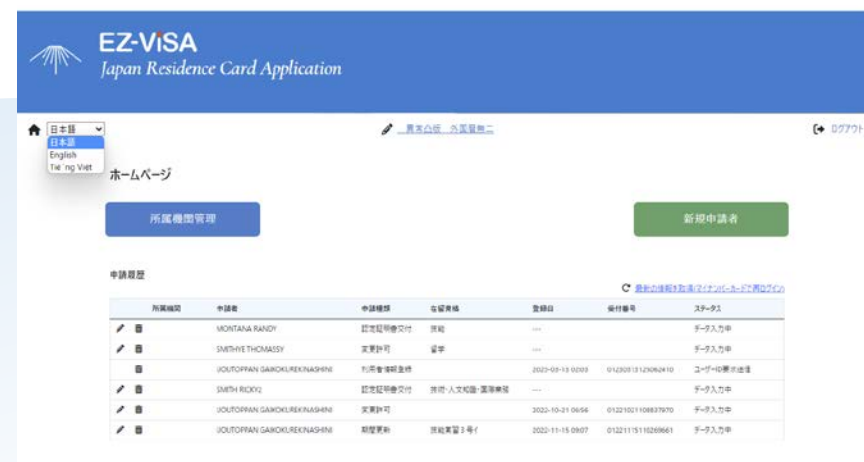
EZ-VISA
Japan Residence Card Application

日本語
日本語
English
Tie´ng Viet

異常白伝 外国籍無二

ログアウト

ホームページ

所属機関管理

新規申請者

申請履歴

最新の情報を取得(マイナンバーカードで再ログイン)

| | 所属機関 | 申請者 | 申請種類 | 在留資格 | 登録日 | 受付番号 | ステータス |
|---|---|---|---|---|---|---|---|
| | | MONTANA RANDY | 認定証明書交付 | 技能 | --- | | データ入力中 |
| | | SMITHYE THOMASSY | 変更許可 | 留学 | --- | | データ入力中 |
| | | IJOUTOPPAN GAIKOKUREKINASHINI | 利用者情報登録 | | 2023-03-15 02:03 | 0123031312506241 0 | ユーザーID要求送信 |
| | | SMITH RICKY2 | 認定証明書交付 | 技術・人文知識・国際業務 | --- | | データ入力中 |
| | | IJOUTOPPAN GAIKOKUREKINASHINI | 変更許可 | | 2022-10-21 06:56 | 01221021108837970 | データ入力中 |
| | | IJOUTOPPAN GAIKOKUREKINASHINI | 期間更新 | 技能実習３号イ | 2022-11-15 09:07 | 01221115110269661 | データ入力中 |